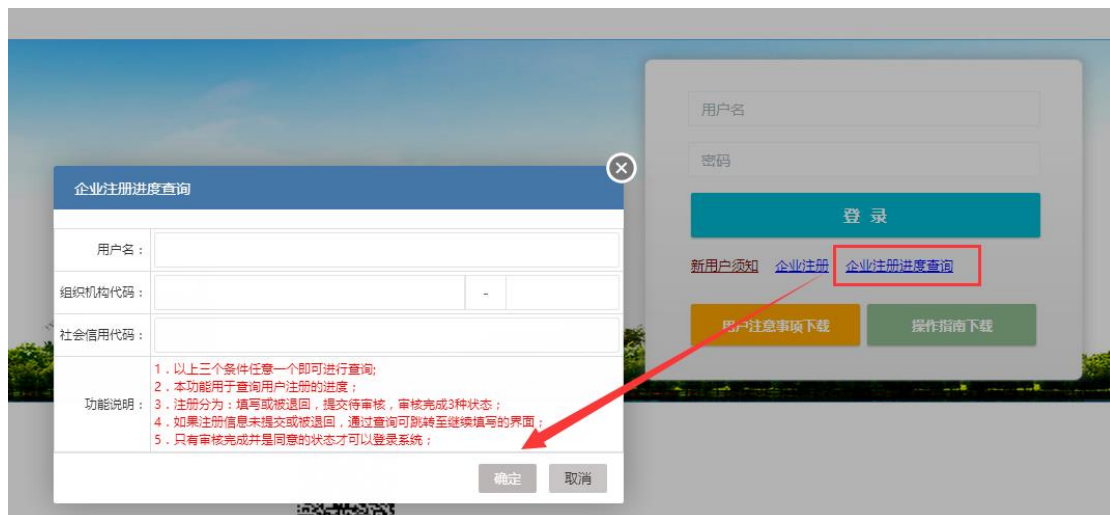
用户名

密码

登 录

新用户须知 企业注册 企业注册进度查询

用户注意事项下载 操作指南下载

企业注册进度查询

| | |
|---|---|
| 用户名： | |
| 组织机构代码： | - |
| 社会信用代码： | |
| 功能说明： | 1．以上三个条件任意一个即可进行查询; 2．本功能用于查询用户注册的进度； 3．注册分为：填写或被退回，提交待审核，审核完成3种状态； 4．如果注册信息未提交或被退回，通过查询可跳转至继续填写的界面； 5．只有审核完成并是同意的状态才可以登录系统； |

确定 取消